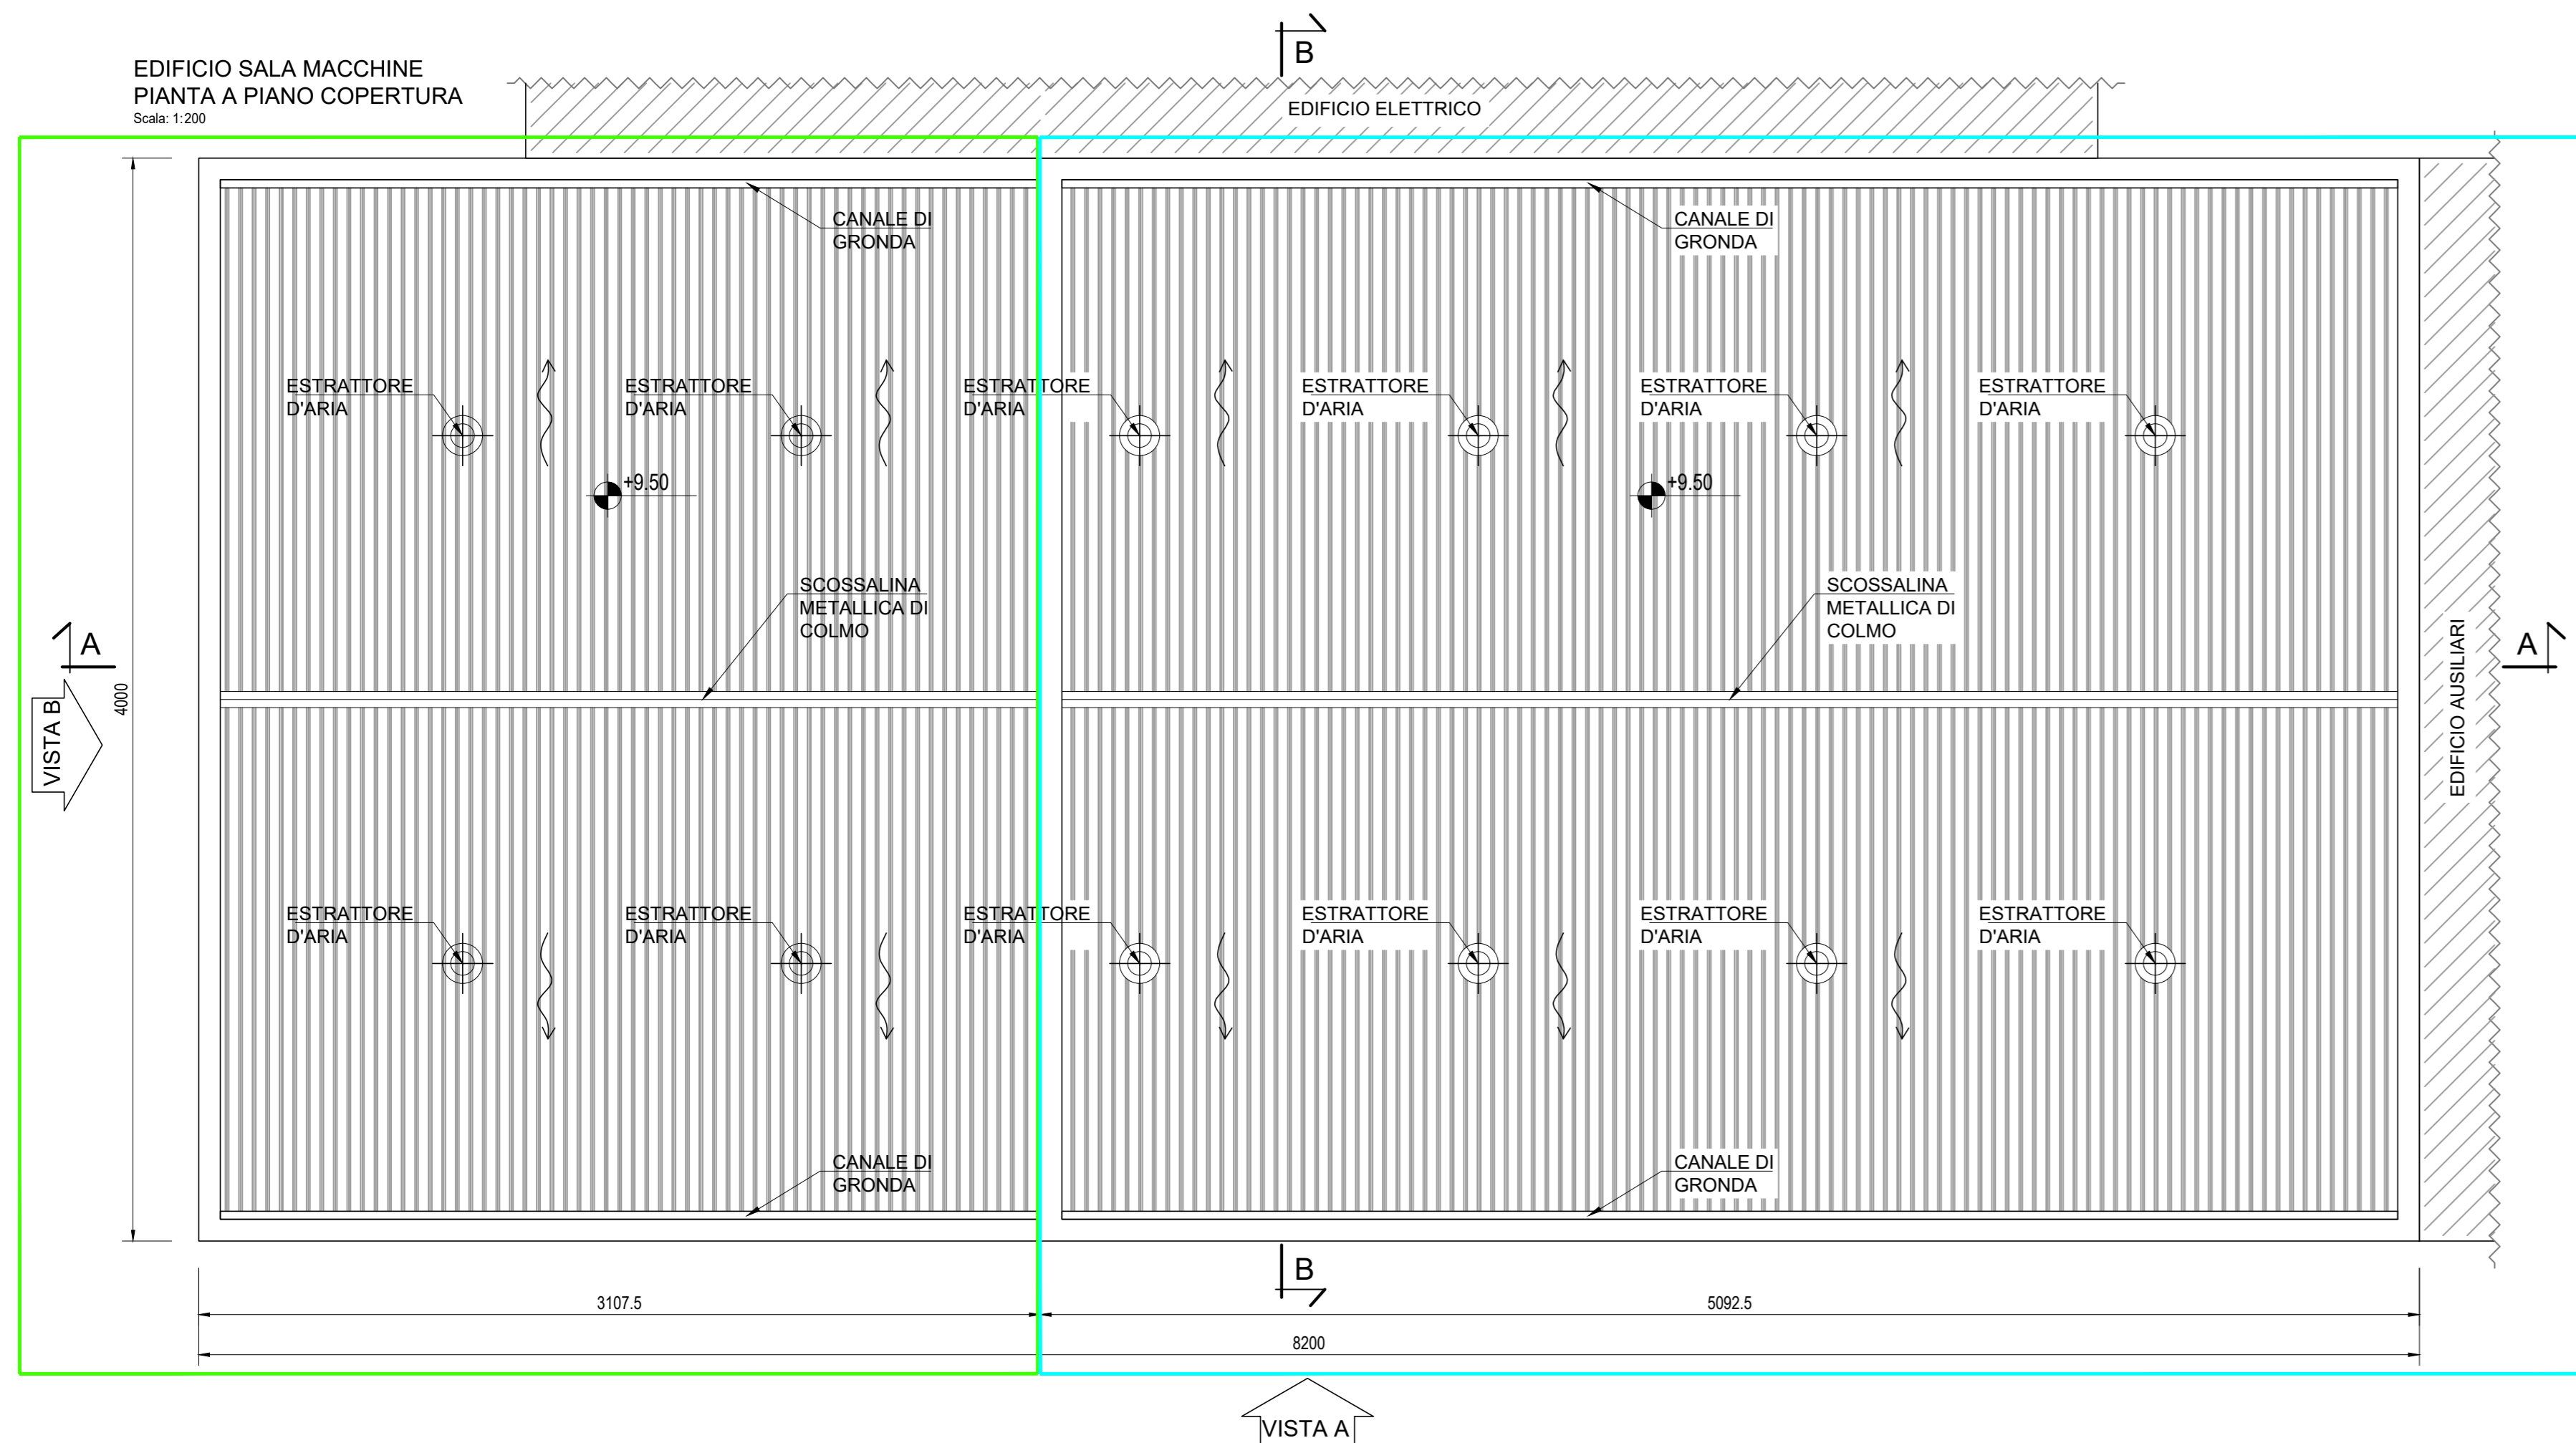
EDIFICIO SALA MACCHINE
PIANTA A PIANO COPERTURA
Scala: 1:200

B

EDIFICIO ELETTRICO

CANALE DI GRONDA

CANALE DI GRONDA

ESTRATTORE D'ARIA

ESTRATTORE D'ARIA

ESTRATTORE D'ARIA

ESTRATTORE D'ARIA

ESTRATTORE D'ARIA

ESTRATTORE D'ARIA

+9.50

+9.50

SCOSSALINA METALLICA DI COLMO

SCOSSALINA METALLICA DI COLMO

A

A

VISTA B

4000

EDIFICIO AUSILIARI

ESTRATTORE D'ARIA

ESTRATTORE D'ARIA

ESTRATTORE D'ARIA

ESTRATTORE D'ARIA

ESTRATTORE D'ARIA

ESTRATTORE D'ARIA

CANALE DI GRONDA

CANALE DI GRONDA

B

3107.5

5092.5

8200

VISTA A